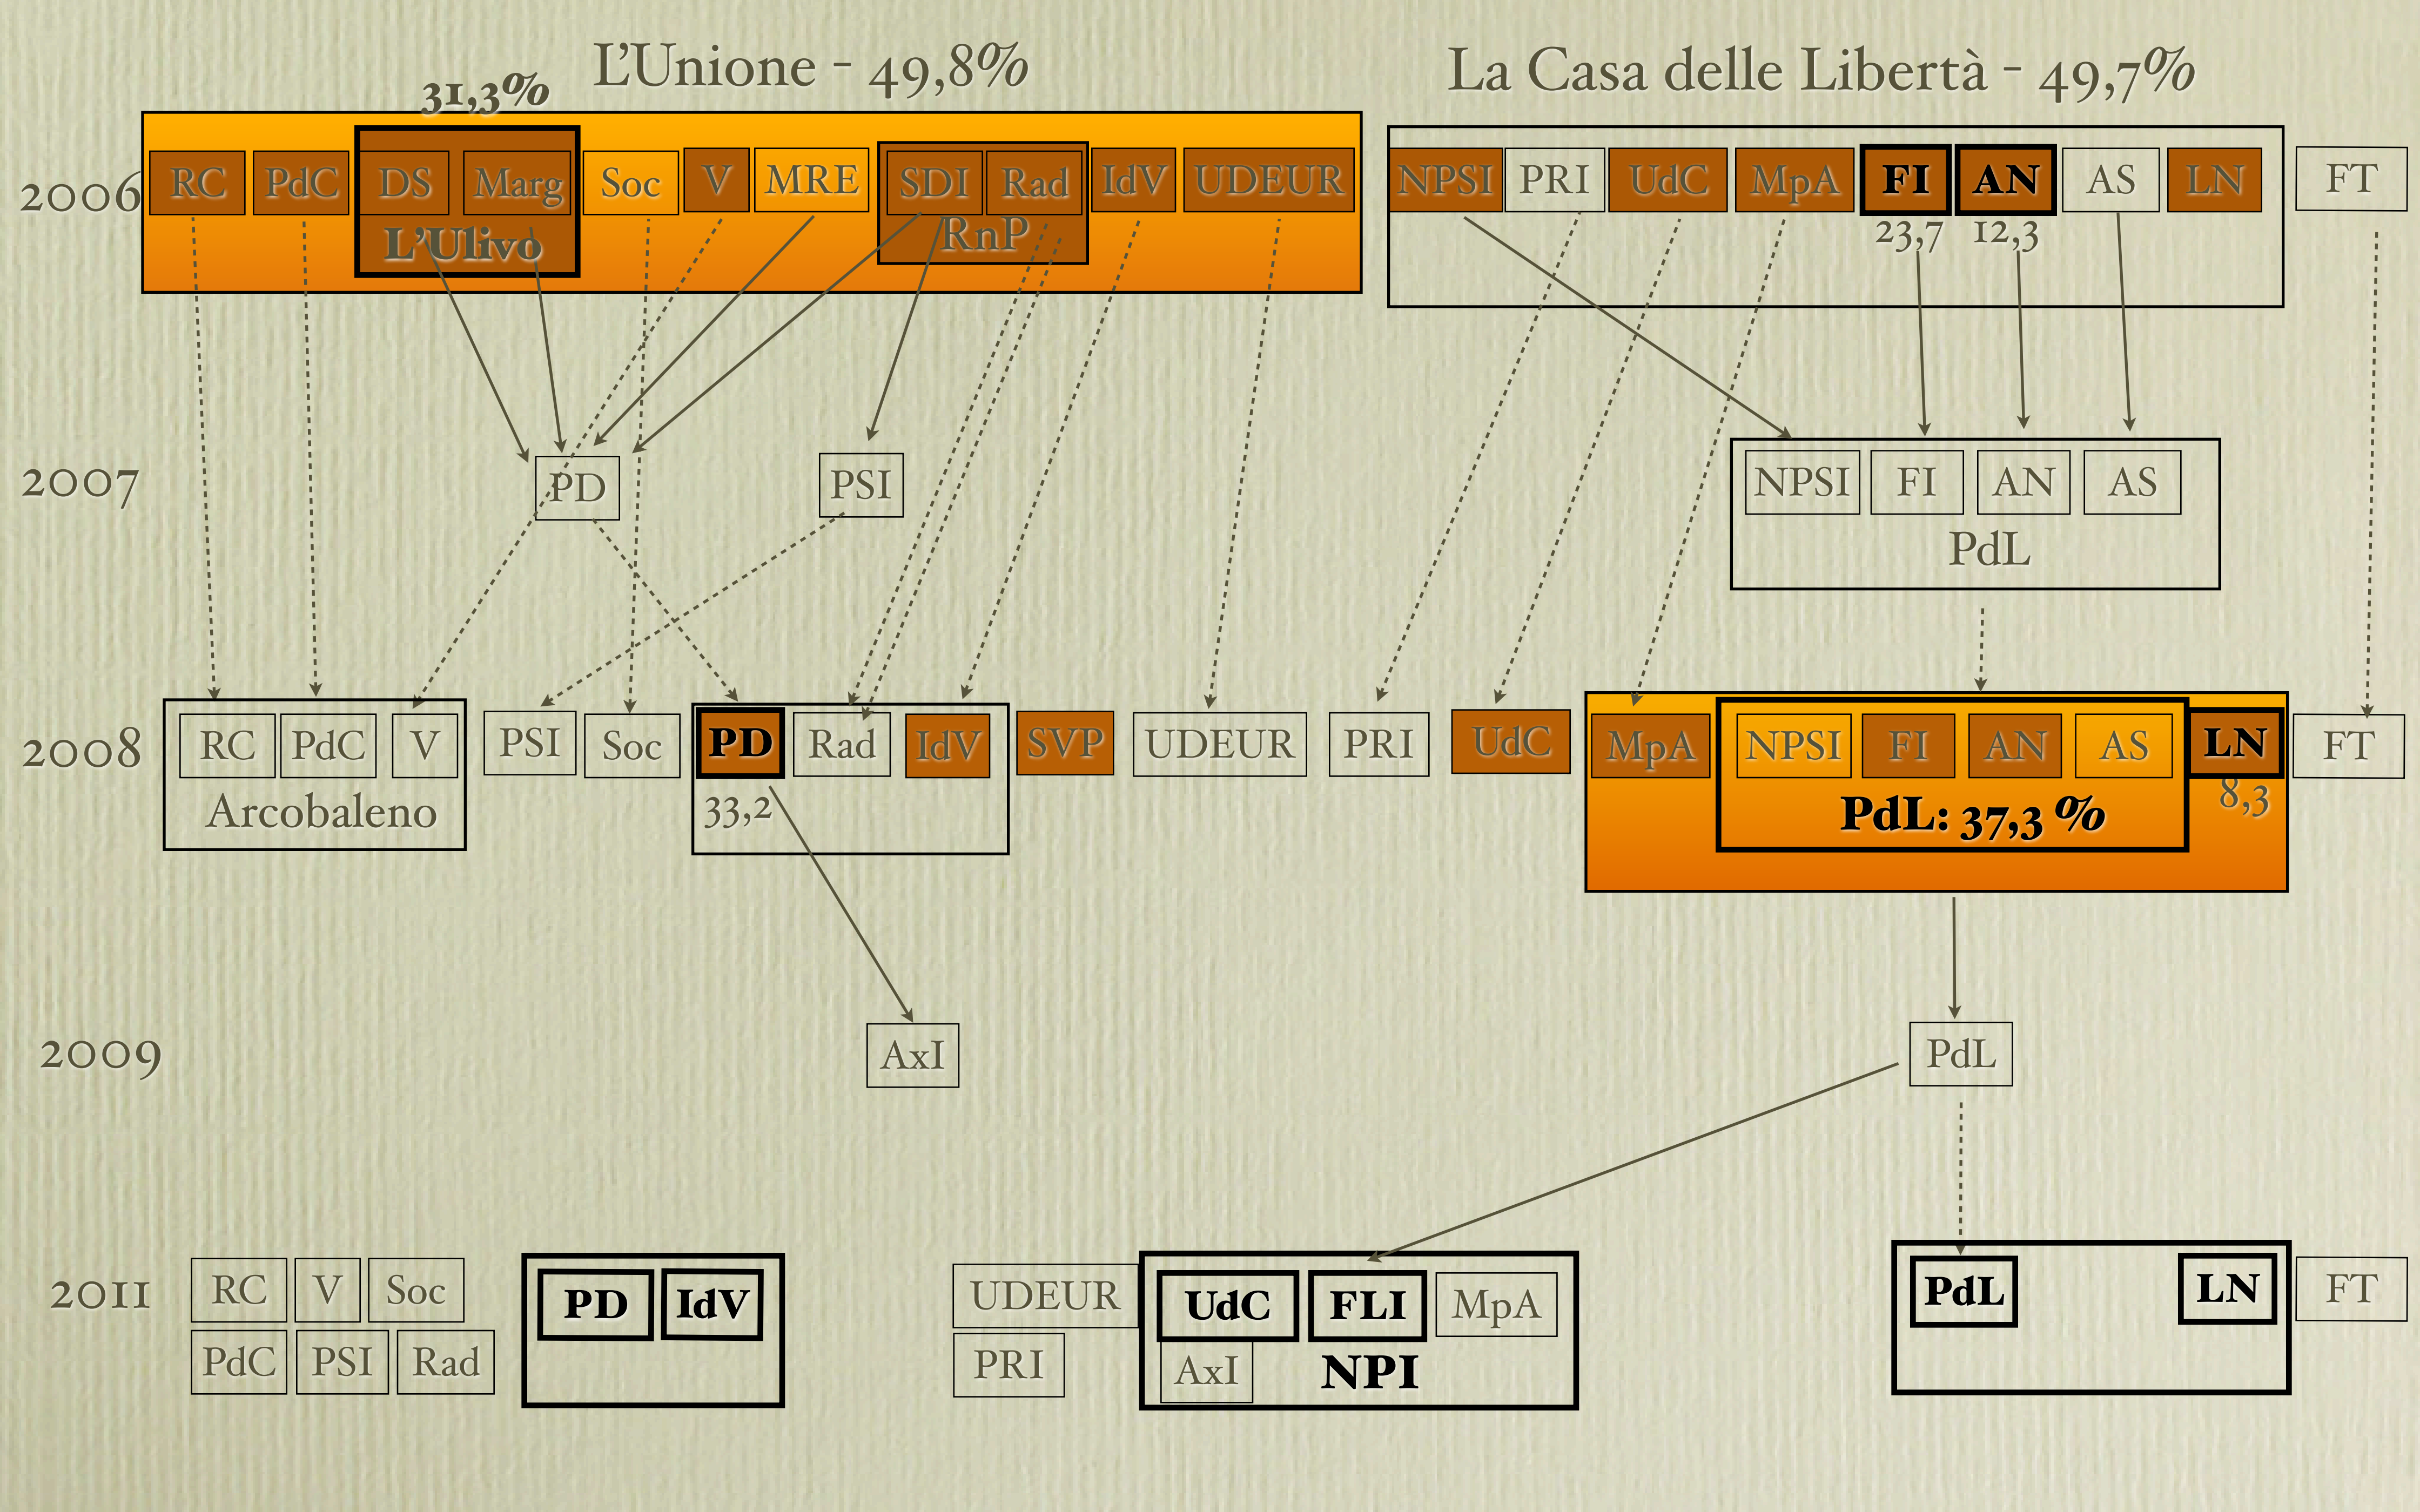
L'Unione - 49,8%

La Casa delle Libertà - 49,7%

31,3%

2006
RC PdC DS Marg Soc V MRE SDI Rad IdV UDEUR
L'Ulivo
RnP

NPSI PRI UdC MpA FI AN AS LN FT
23,7 12,3

2007
PD
PSI

NPSI FI AN AS
PdL

2008
RC PdC V
Arcobaleno
PSI Soc
PD Rad IdV
33,2
SVP UDEUR PRI UdC MpA
NPSI FI AN AS
PdL: 37,3 %
LN
8,3
FT

2009
AxI
PdL

2011
RC V Soc
PdC PSI Rad
PD IdV
UDEUR
PRI
UdC FLI MpA
AxI NPI
PdL LN
FT